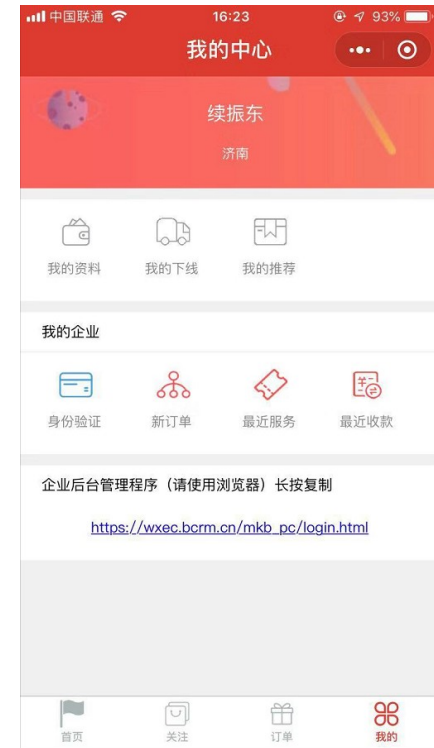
中国联通 16:23 93%

我的中心

续振东

济南

我的资料 我的下线 我的推荐

我的企业

身份验证 新订单 最近服务 最近收款

企业后台管理程序（请使用浏览器）长按复制

https://wxec.bcrm.cn/mkb_pc/login.html

首页 关注 订单 我的